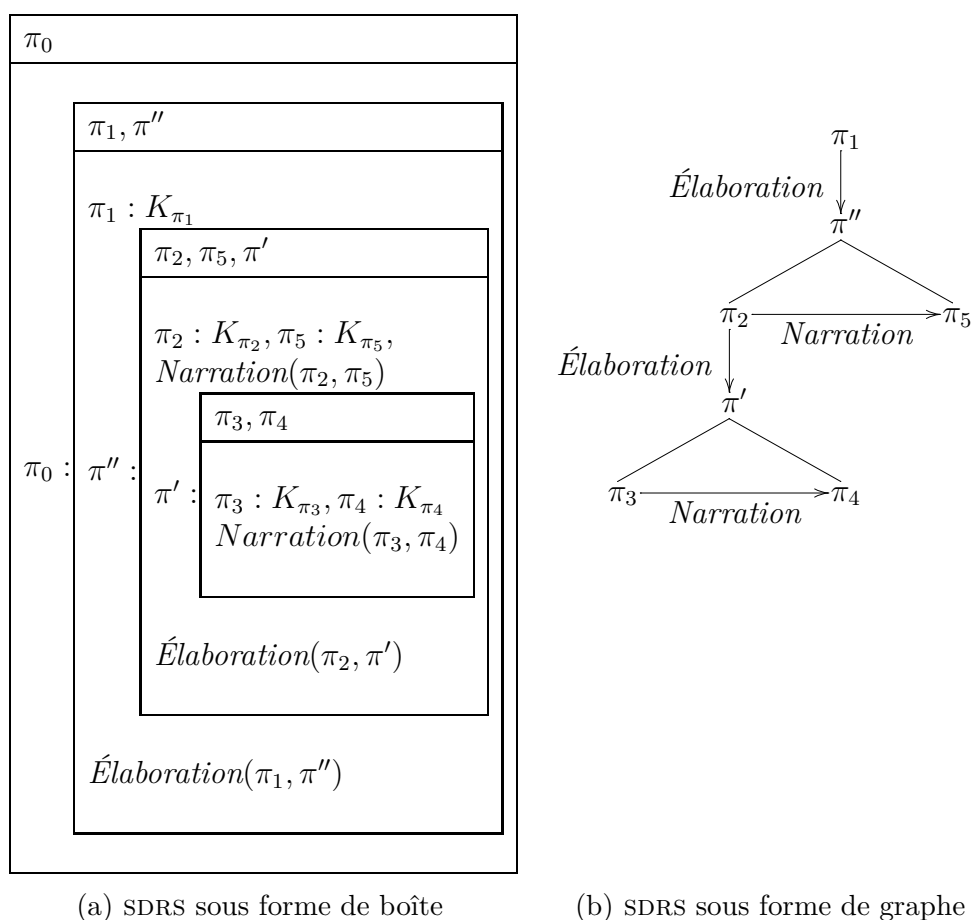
$\pi_0$

$\pi_0$ :

$\pi_1, \pi''$

$\pi_1 : K_{\pi_1}$

$\pi''$ :

$\pi_2, \pi_5, \pi'$

$\pi_2 : K_{\pi_2}, \pi_5 : K_{\pi_5}$, $Narration(\pi_2, \pi_5)$

$\pi'$ :

$\pi_3, \pi_4$

$\pi_3 : K_{\pi_3}, \pi_4 : K_{\pi_4}$ $Narration(\pi_3, \pi_4)$

$Élaboration(\pi_2, \pi')$

$Élaboration(\pi_1, \pi'')$

(a) SDRS sous forme de boîte

$\pi_1$

$Élaboration$

$\pi''$

$\pi_2$

$Narration$

$\pi_5$

$Élaboration$

$\pi'$

$\pi_3$

$Narration$

$\pi_4$

(b) SDRS sous forme de graphe